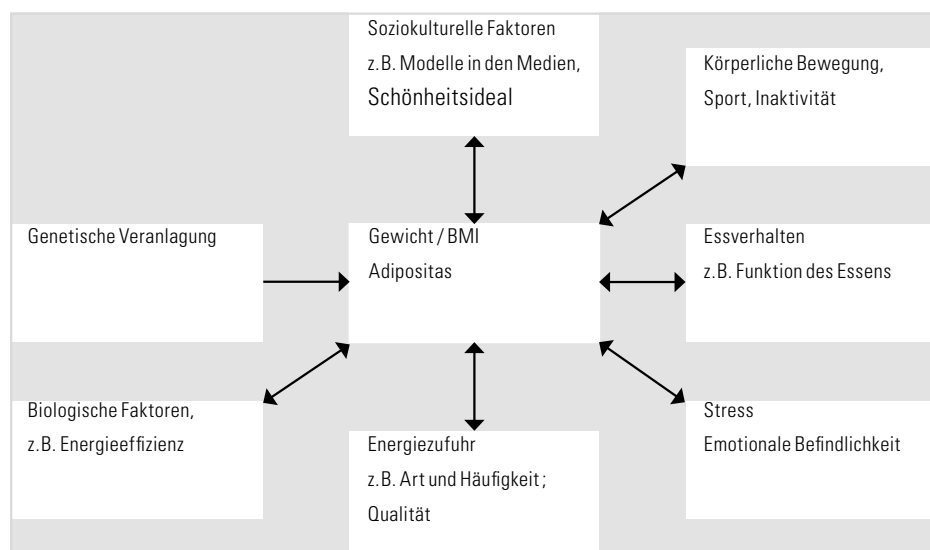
Soziokulturelle Faktoren
z.B. Modelle in den Medien, Schönheitsideal

Körperliche Bewegung, Sport, Inaktivität

Genetische Veranlagung

Gewicht / BMI
Adipositas

Essverhalten
z.B. Funktion des Essens

Biologische Faktoren, z.B. Energieeffizienz

Energiezufuhr
z.B. Art und Häufigkeit ; Qualität

Stress
Emotionale Befindlichkeit